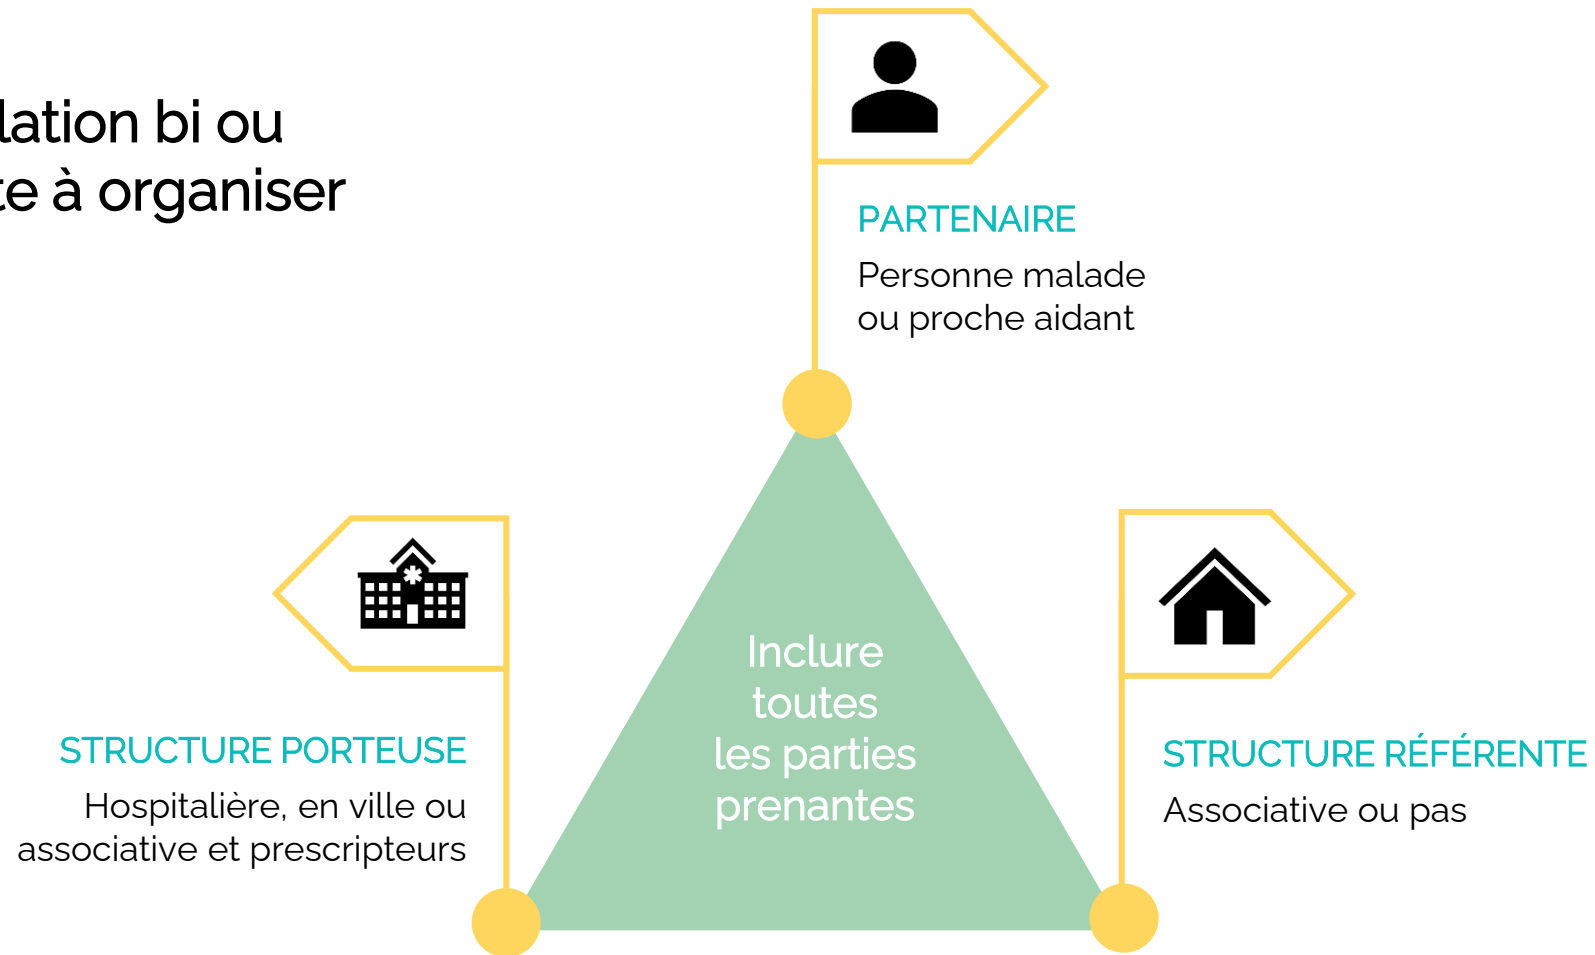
lation bi ou
te à organiser

PARTENAIRE
Personne malade ou proche aidant

Inclure toutes les parties prenantes

STRUCTURE PORTEUSE
Hospitalière, en ville ou associative et prescripteurs

STRUCTURE RÉFÉRENTE
Associative ou pas